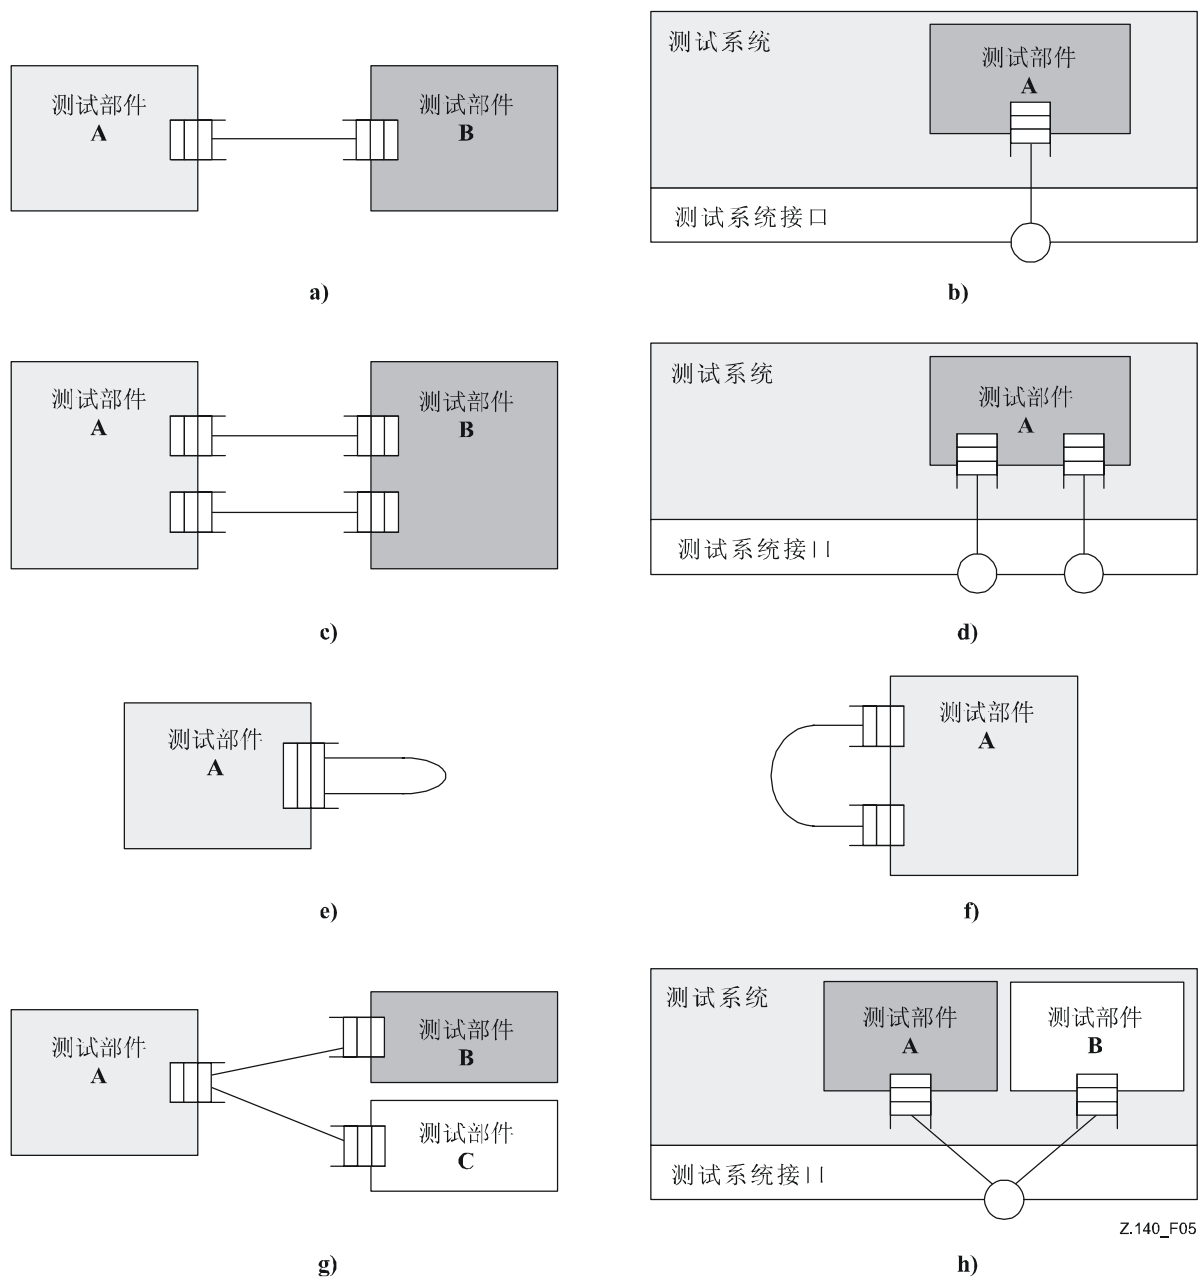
测试部件
A

测试部件
B

a)

测试系统

测试部件
A

测试系统接口

b)

测试部件
A

测试部件
B

c)

测试系统

测试部件
A

测试系统接II

d)

测试部件
A

e)

测试部件
A

f)

测试部件
A

测试部件
B

测试部件
C

g)

测试系统

测试部件
A

测试部件
B

测试系统接II

Z.140_F05

h)